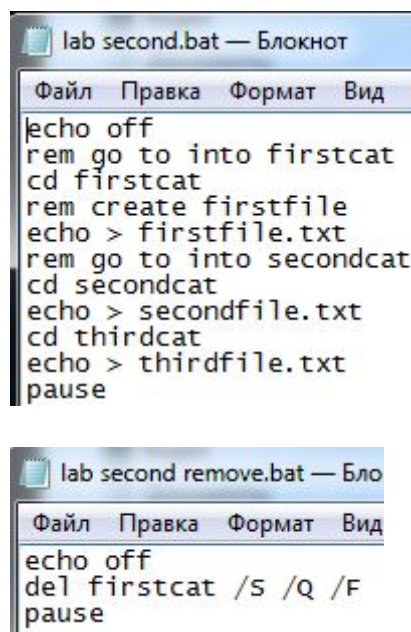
lab second.bat — Блокнот

Файл Правка Формат Вид

echo off
rem go to into firstcat
cd firstcat
rem create firstfile
echo > firstfile.txt
rem go to into secondcat
cd secondcat
echo > secondfile.txt
cd thirdcat
echo > thirdfile.txt
pause

lab second remove.bat — Бло

Файл Правка Формат Вид

echo off
del firstcat /S /Q /F
pause